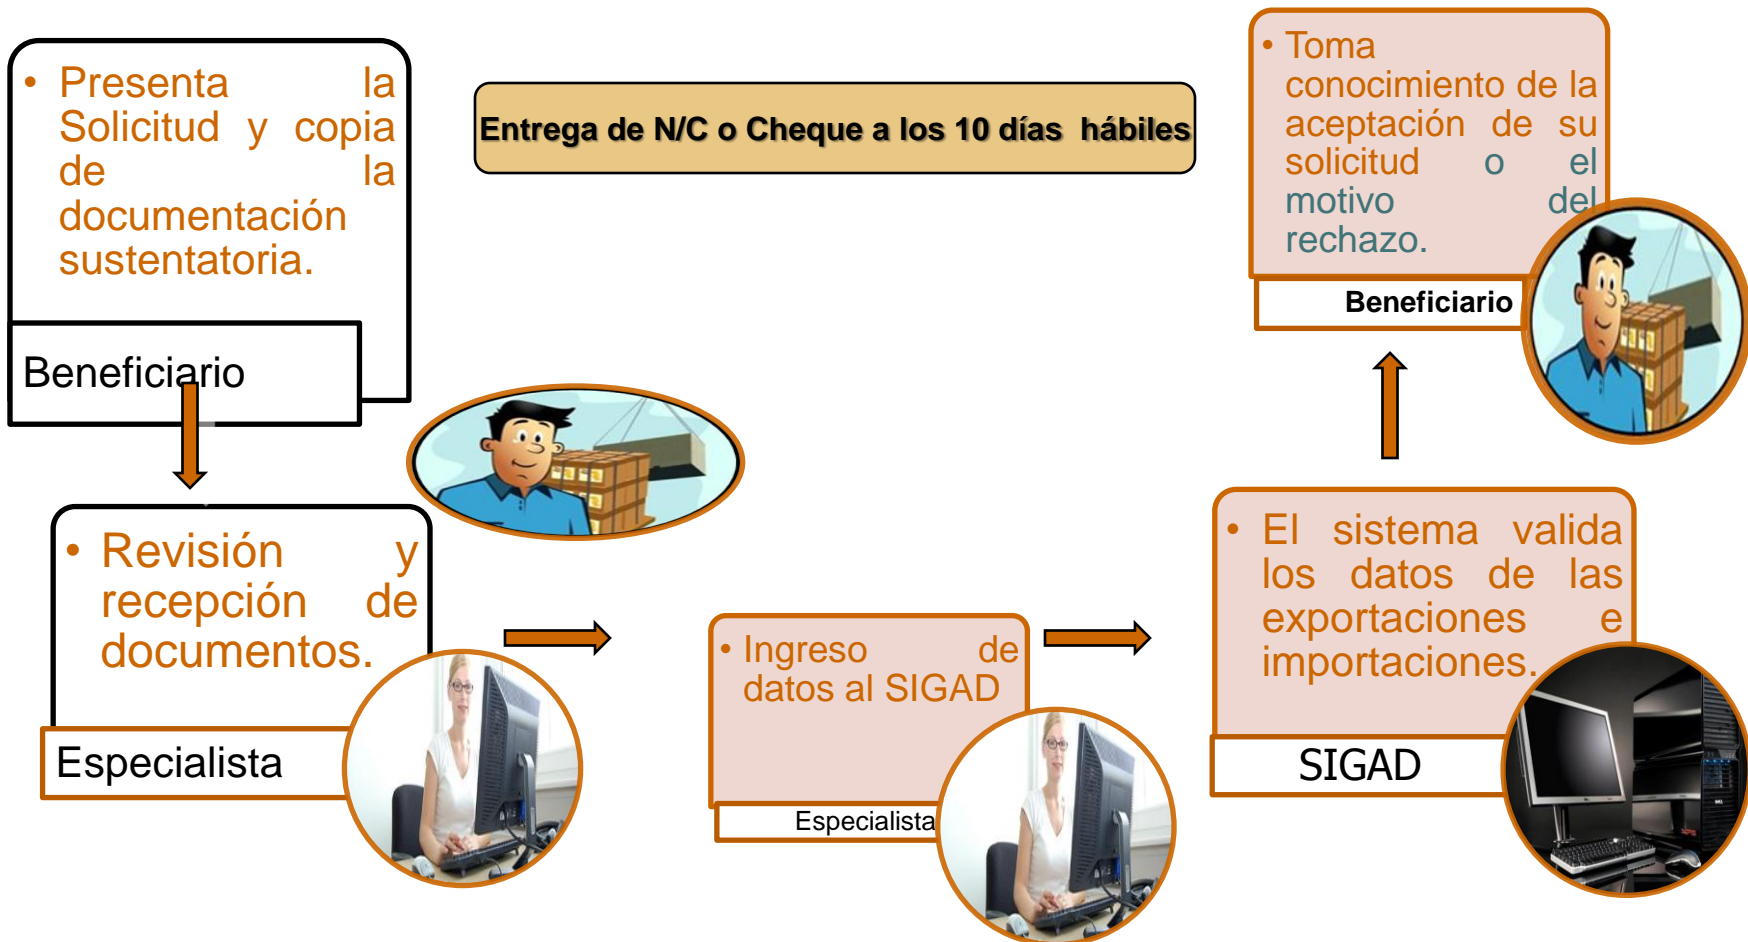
• Presenta la Solicitud y copia de la documentación sustentatoria.

Beneficiario

Entrega de N/C o Cheque a los 10 días hábiles

• Toma conocimiento de la aceptación de su solicitud o el motivo del rechazo.

Beneficiario

• Revisión y recepción de documentos.

Especialista

• Ingreso de datos al SIGAD

Especialista

• El sistema valida los datos de las exportaciones e importaciones.

SIGAD